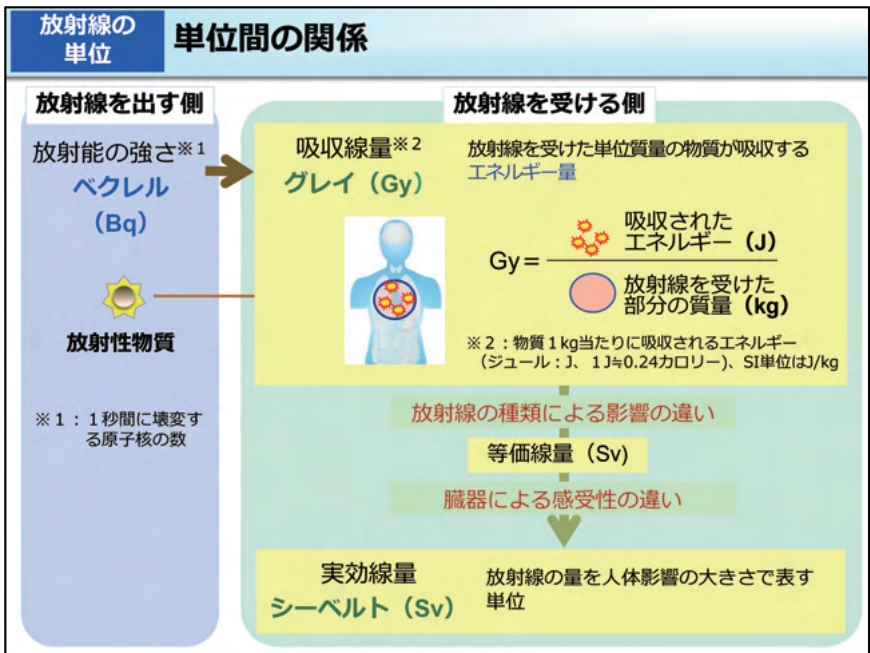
放射線の単位

単位間の関係

放射線を出す側

放射能の強さ※1
ベクレル
(Bq)

放射性物質

※1：1秒間に壊変する原子核の数

放射線を受ける側

吸収線量※2
グレイ (Gy)

放射線を受けた単位質量の物質が吸収するエネルギー量

$Gy = \frac{\text{吸収されたエネルギー (J)}}{\text{放射線を受けた部分の質量 (kg)}}$

※2：物質1kg当たりに吸収されるエネルギー（ジュール：J、1J≒0.24カロリー）、SI単位はJ/kg

放射線の種類による影響の違い

等価線量 (Sv)

臓器による感受性の違い

実効線量
シーベルト (Sv)

放射線の量を人体影響の大きさで表す単位